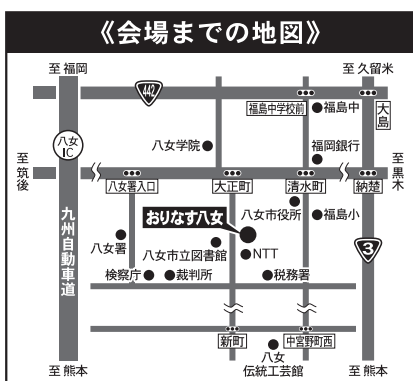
《会場までの地図》

至 福岡
442
至 久留米
福島中学校前
福島中
大島
八女学院
福岡銀行
八女IC
至 筑後
至 黒木
八女警入口
大正町
清水町
納楚
九州自動車道
おりなす八女
八女市役所
福島小
八女署
八女市立図書館
NTT
3
検察庁
裁判所
税務署
新町
中宮野町西
八女伝統工芸館
至 熊本
至 熊本